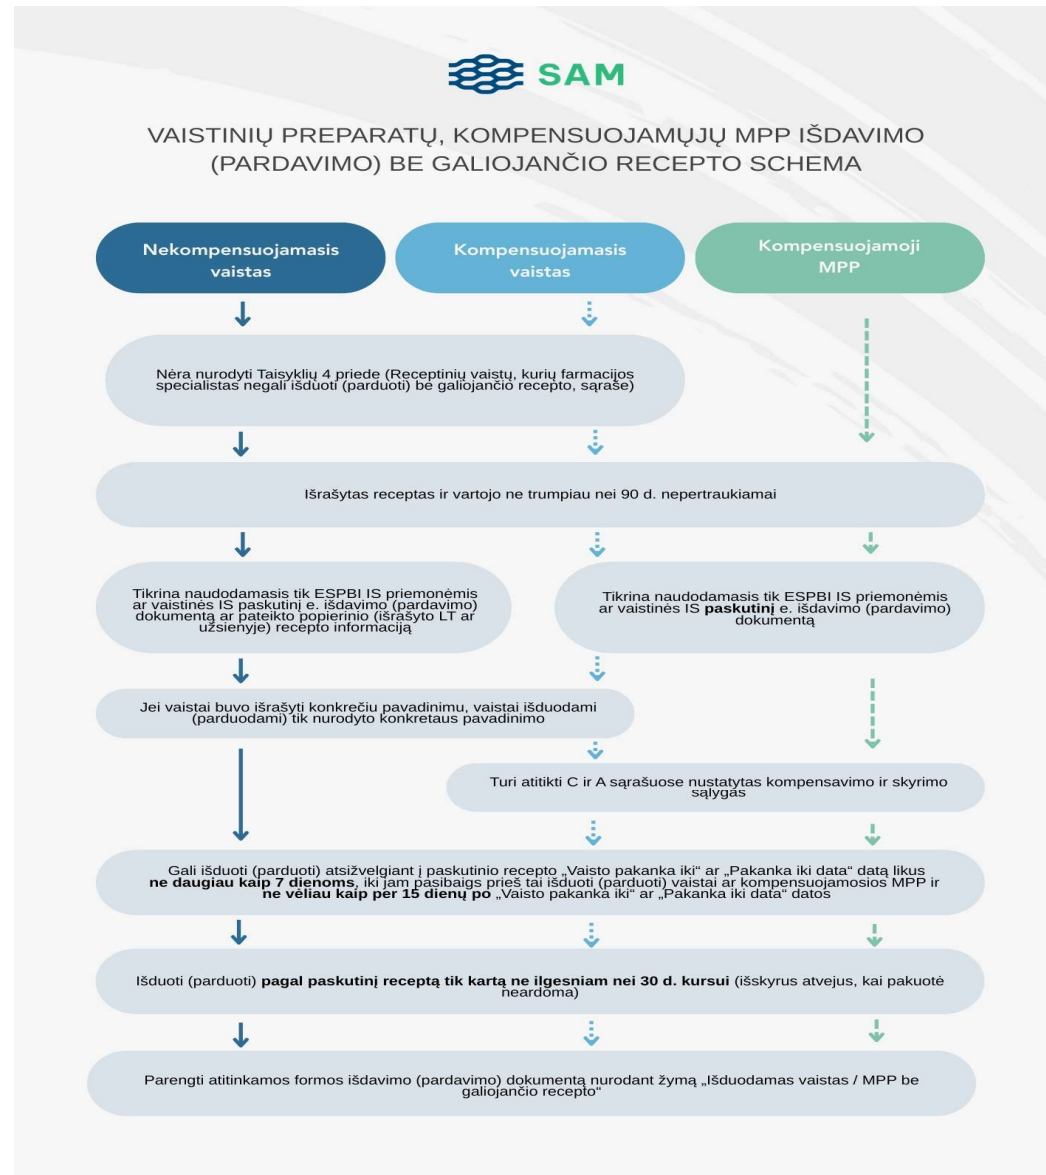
SAM

VAISTINIŲ PREPARATŲ, KOMPENSUOJAMŲJŲ MPP IŠDAVIMO (PARDAVIMO) BE GALIOJANČIO RECEPTO SCHEMA

Nekompensuojamasis vaistas

Kompensuojamasis vaistas

Kompensuojamoji MPP

Nėra nurodyti Taisyklių 4 priede (Receptinių vaistų, kurių farmacijos specialistas negali išduoti (parduoti) be galiojančio recepto, sąraše)

Išrašytas receptas ir vartojo ne trumpiau nei 90 d. nepertraukiamai

Tikrina naudodamasis tik ESPBI IS priemonėmis ar vaistinės IS paskutinį e. išdavimo (pardavimo) dokumentą ar pateikto popierinio (išrašyto LT ar užsienyje) recepto informaciją

Tikrina naudodamasis tik ESPBI IS priemonėmis ar vaistinės IS paskutinį e. išdavimo (pardavimo) dokumentą

Jei vaistai buvo išrašyti konkrečiu pavadinimu, vaistai išduodami (parduodami) tik nurodyto konkretaus pavadinimo

Turi atitikti C ir A sąrašuose nustatytas kompensavimo ir skyrimo sąlygas

Gali išduoti (parduoti) atsižvelgiant į paskutinio recepto „Vaisto pakanka iki“ ar „Pakanka iki data“ datą likus ne daugiau kaip 7 dienoms, iki jam pasibaigs prieš tai išduoti (parduoti) vaistai ar kompensuojamosios MPP ir ne vėliau kaip per 15 dienų po „Vaisto pakanka iki“ ar „Pakanka iki data“ datos

Išduoti (parduoti) pagal paskutinį receptą tik kartą ne ilgesniam nei 30 d. kursui (išskyrus atvejus, kai pakuotė neardoma)

Parengti atitinkamos formos išdavimo (pardavimo) dokumentą nurodant žymą „Išduodamas vaistas / MPP be galiojančio recepto“